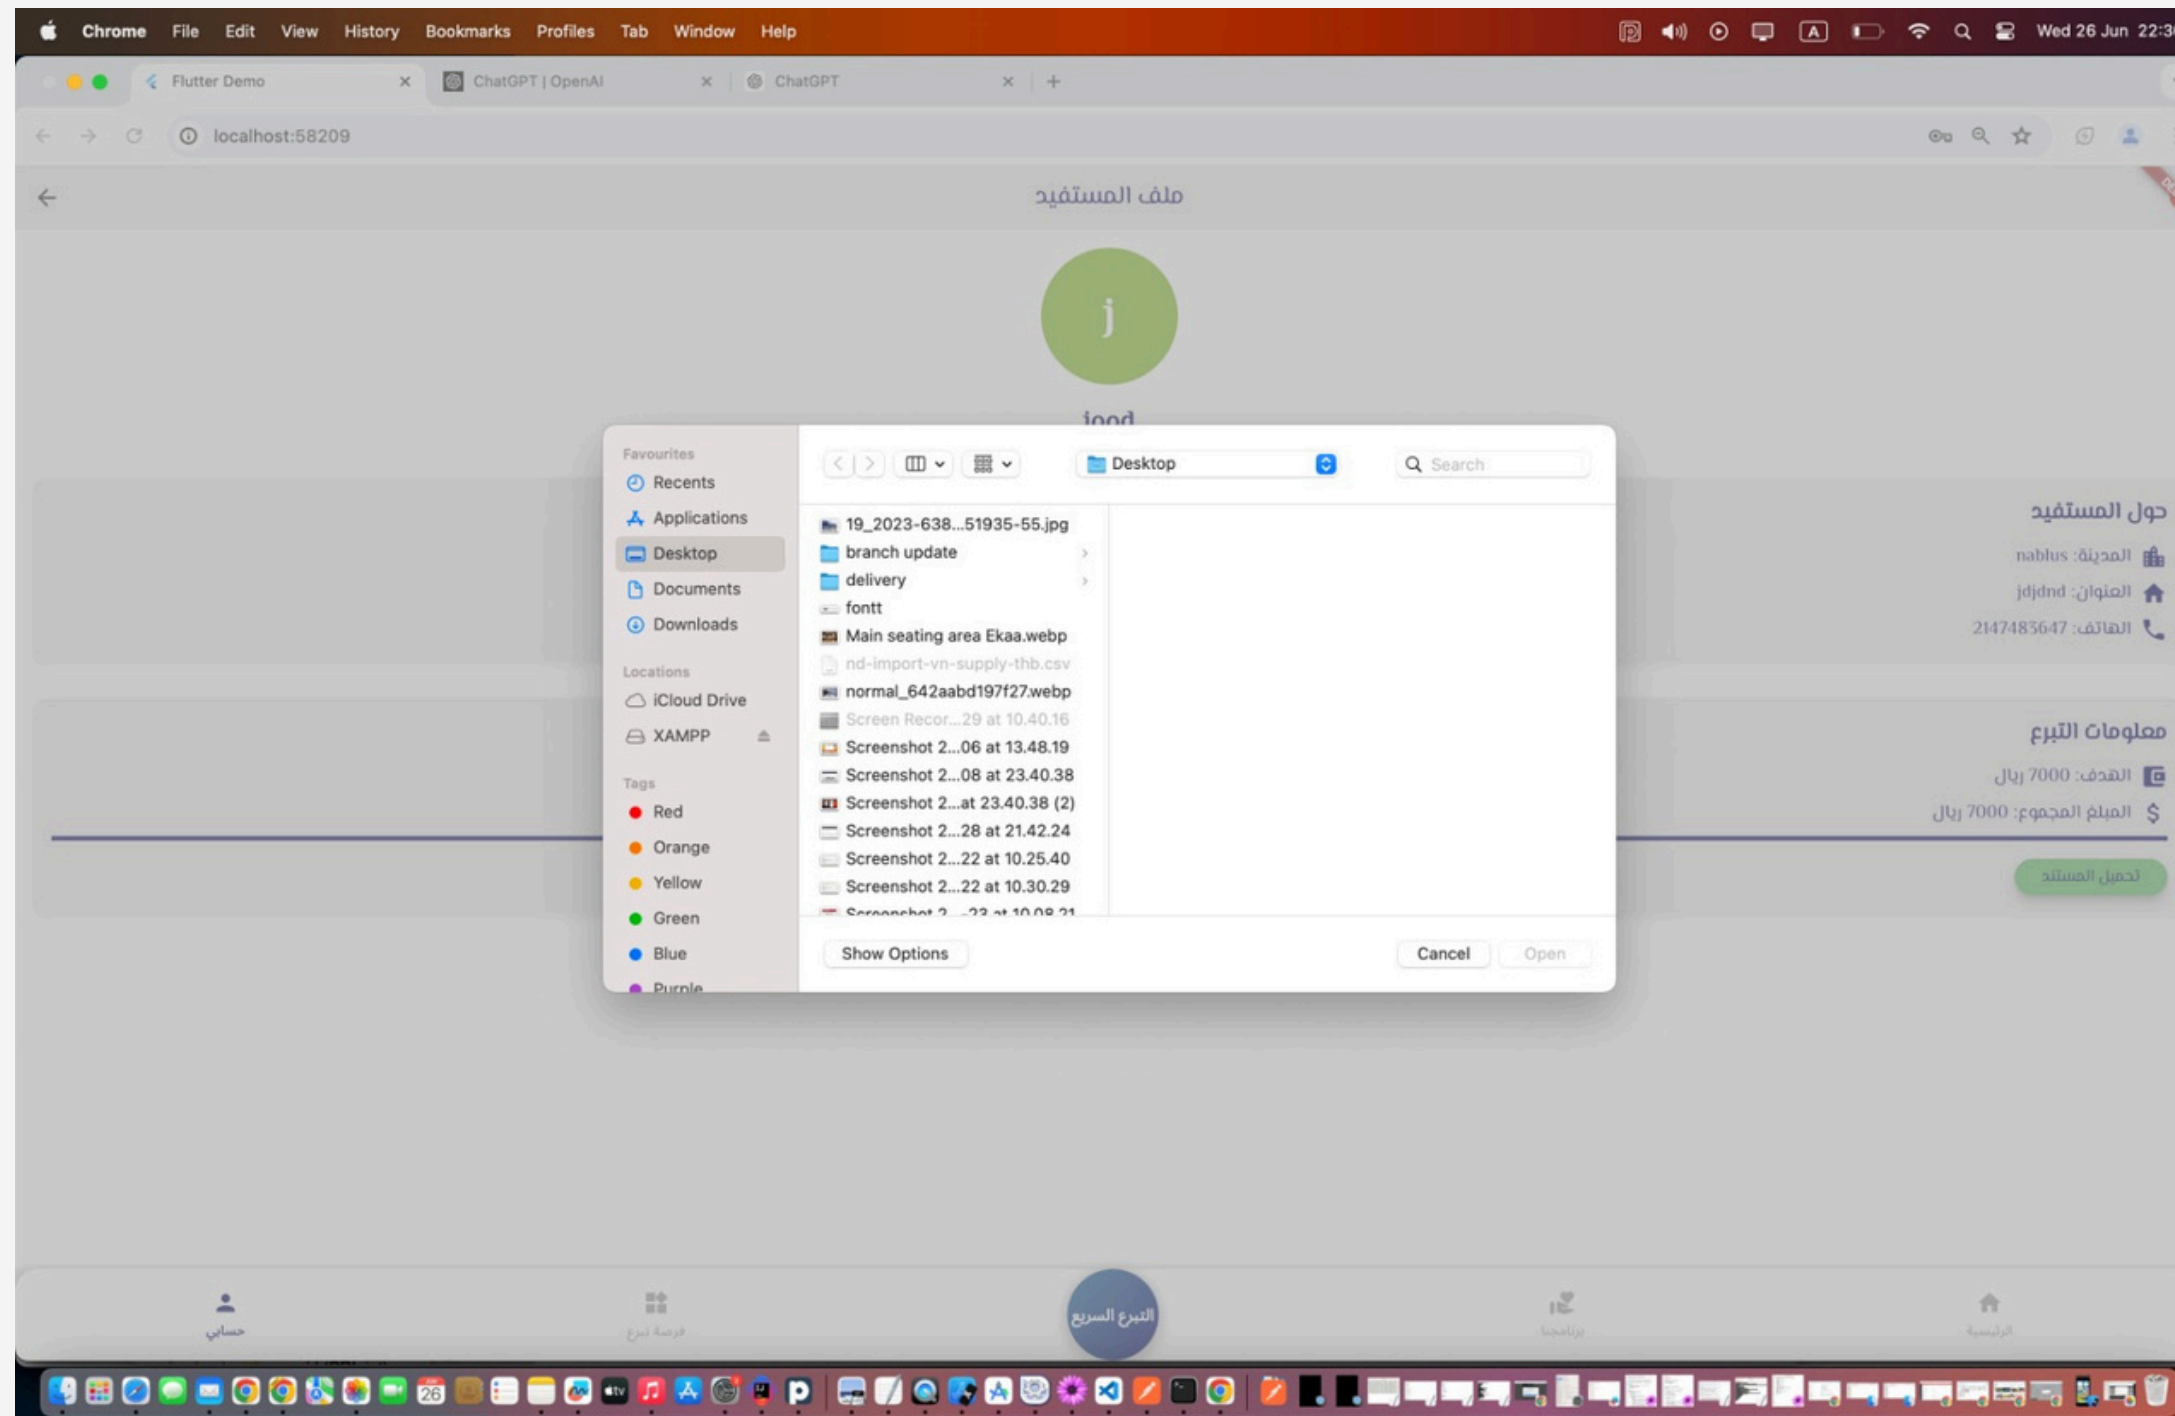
Chrome File Edit View History Bookmarks Profiles Tab Window Help Wed 26 Jun 22:3

Flutter Demo × ChatGPT | OpenAI × ChatGPT × +

localhost:58209

ملف المستفيد

j

jood

Favourites
Recents
Applications
Desktop
Documents
Downloads
Locations
iCloud Drive
XAMPP
Tags
Red
Orange
Yellow
Green
Blue
Purple

Desktop

Search

19_2023-638...51935-55.jpg
branch update
delivery
fontt
Main seating area Ekaa.webp
nd-import-vn-supply-thb.csv
normal_642aabd197f27.webp
Screen Recor...29 at 10.40.16
Screenshot 2...06 at 13.48.19
Screenshot 2...08 at 23.40.38
Screenshot 2...at 23.40.38 (2)
Screenshot 2...28 at 21.42.24
Screenshot 2...22 at 10.25.40
Screenshot 2...22 at 10.30.29
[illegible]

Show Options
Cancel
Open

حول المستفيد
المدينة: nablus
العنوان: jdjdnd
الهاتف: 2147483647

معلومات التبرع
الهدف: 7000 ريال
المبلغ المجموع: 7000 ريال

تحميل المستند

حسابي
فرصة تبرع
التبرع السريع
برامجنا
الرئيسية